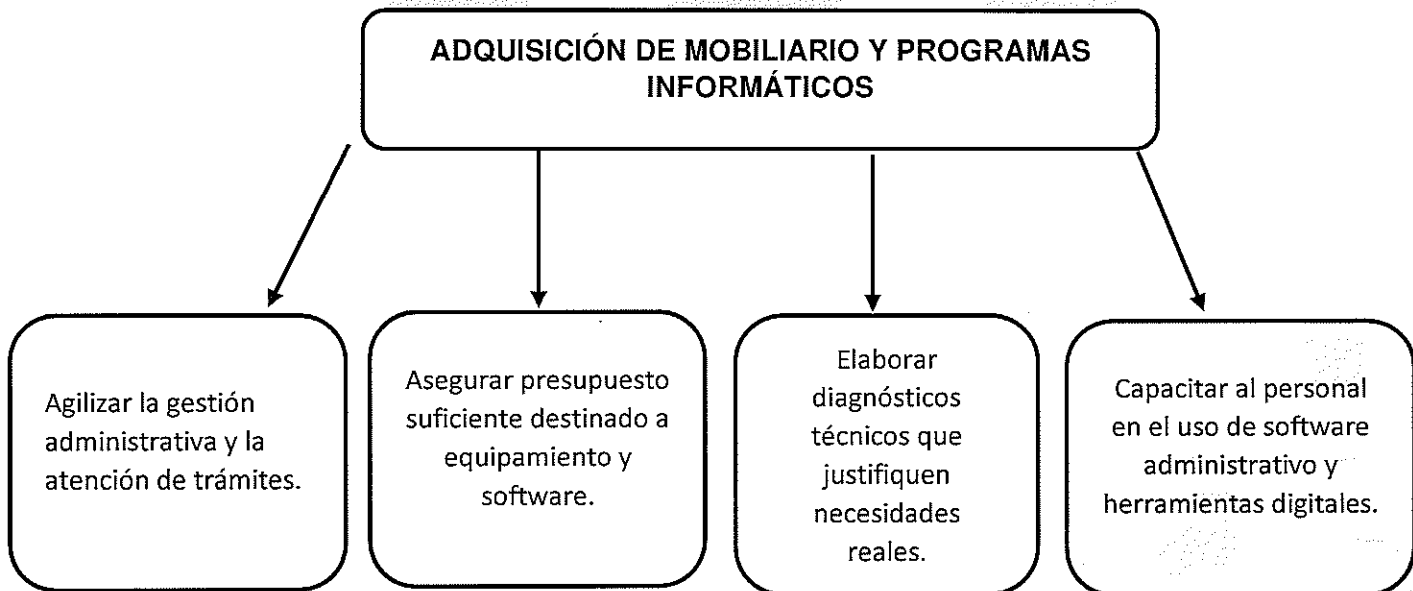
ADQUISICIÓN DE MOBILIARIO Y PROGRAMAS INFORMÁTICOS

Agilizar la gestión administrativa y la atención de trámites.

Asegurar presupuesto suficiente destinado a equipamiento y software.

Elaborar diagnósticos técnicos que justifiquen necesidades reales.

Capacitar al personal en el uso de software administrativo y herramientas digitales.